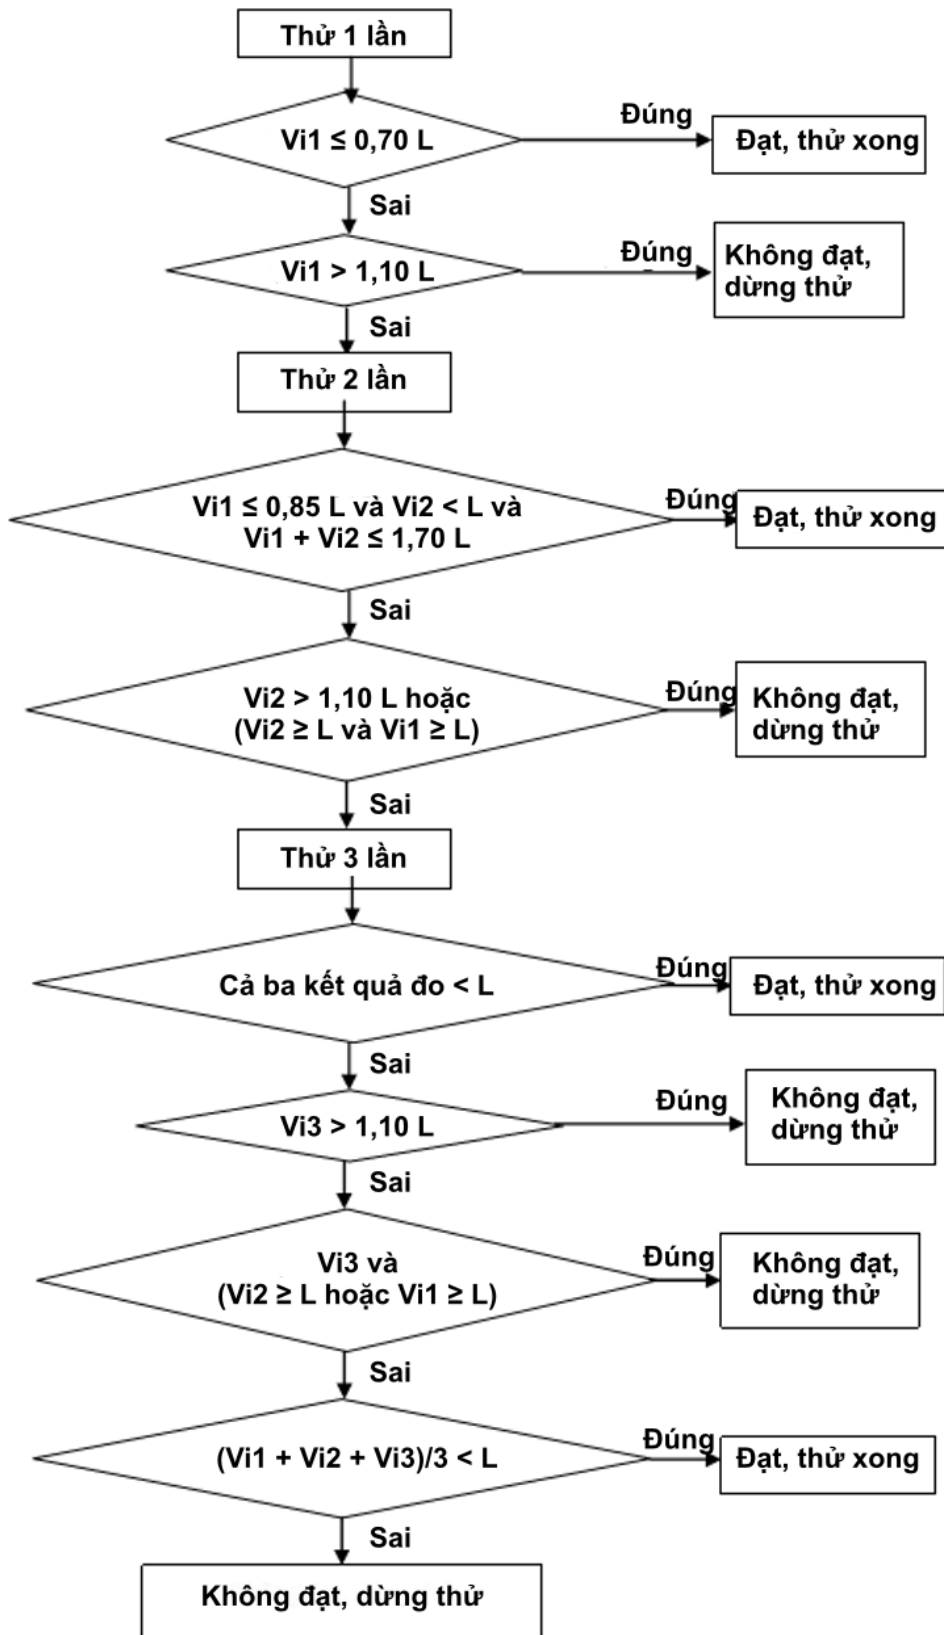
Thử 1 lần

Vi1 ≤ 0,70 L

Đúng

Đạt, thử xong

Sai

Vi1 > 1,10 L

Đúng

Không đạt, dừng thử

Sai

Thử 2 lần

Vi1 ≤ 0,85 L và Vi2 < L và Vi1 + Vi2 ≤ 1,70 L

Đúng

Đạt, thử xong

Sai

Vi2 > 1,10 L hoặc (Vi2 ≥ L và Vi1 ≥ L)

Đúng

Không đạt, dừng thử

Sai

Thử 3 lần

Cả ba kết quả đo < L

Đúng

Đạt, thử xong

Sai

Vi3 > 1,10 L

Đúng

Không đạt, dừng thử

Sai

Vi3 và (Vi2 ≥ L hoặc Vi1 ≥ L)

Đúng

Không đạt, dừng thử

Sai

(Vi1 + Vi2 + Vi3)/3 < L

Đúng

Đạt, thử xong

Sai

Không đạt, dừng thử